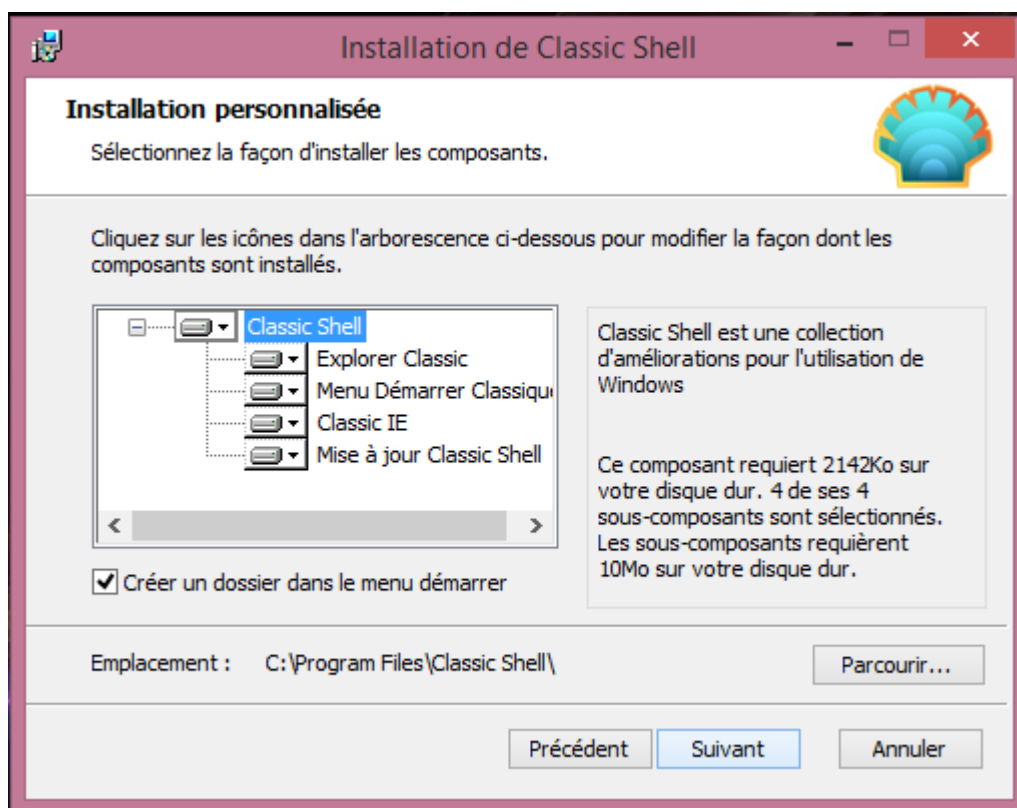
Installation de Classic Shell

Installation personnalisée

Sélectionnez la façon d'installer les composants.

Cliquez sur les icônes dans l'arborescence ci-dessous pour modifier la façon dont les composants sont installés.

Classic Shell
Explorer Classic
Menu Démarrer Classiqu
Classic IE
Mise à jour Classic Shell

Classic Shell est une collection d'améliorations pour l'utilisation de Windows

Ce composant requiert 2142Ko sur votre disque dur. 4 de ses 4 sous-composants sont sélectionnés. Les sous-composants requièrent 10Mo sur votre disque dur.

Créer un dossier dans le menu démarrer

Emplacement : C:\Program Files\Classic Shell\

Parcourir...

Précédent
Suivant
Annuler